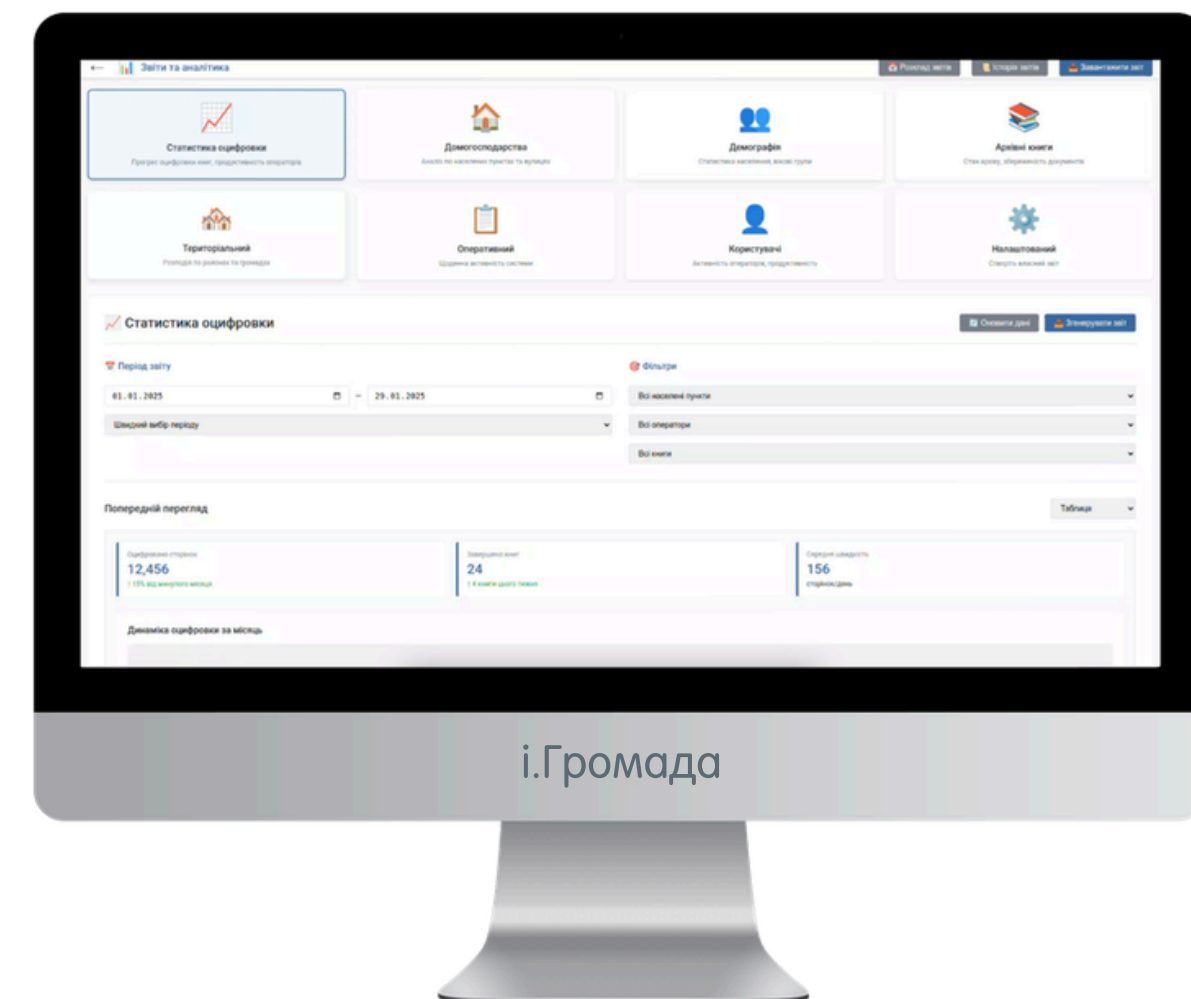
← Звіти та аналітика

Розклад звітів | Історія звітів | Завантажити звіт

Статистика оцифровки
Прогрес оцифровки книг, продуктивність операторів

Домогосподарства
Аналіз по населених пунктах та вулицях

Демографія
Статистика населення, вікові групи

Архівні книги
Стан архіву, збереженість документів

Територіальний
Розподіл по районах та громадах

Оперативний
Щоденна активність системи

Користувачі
Активність операторів, продуктивність

Налаштований
Створіть власний звіт

Статистика оцифровки

Оновити дані | Згенерувати звіт

Період звіту

01.01.2025 – 29.01.2025

Швидкий вибір періоду

Фільтри

Всі населені пункти

Всі оператори

Всі книги

Попередній перегляд

Таблиця

Оцифровано сторінок
12,456
↑ 15% від минулого місяця

Завершено книг
24
↑ 4 книги цього тижня

Середня швидкість
156
сторінок/день

Динаміка оцифровки за місяць

і.Громада